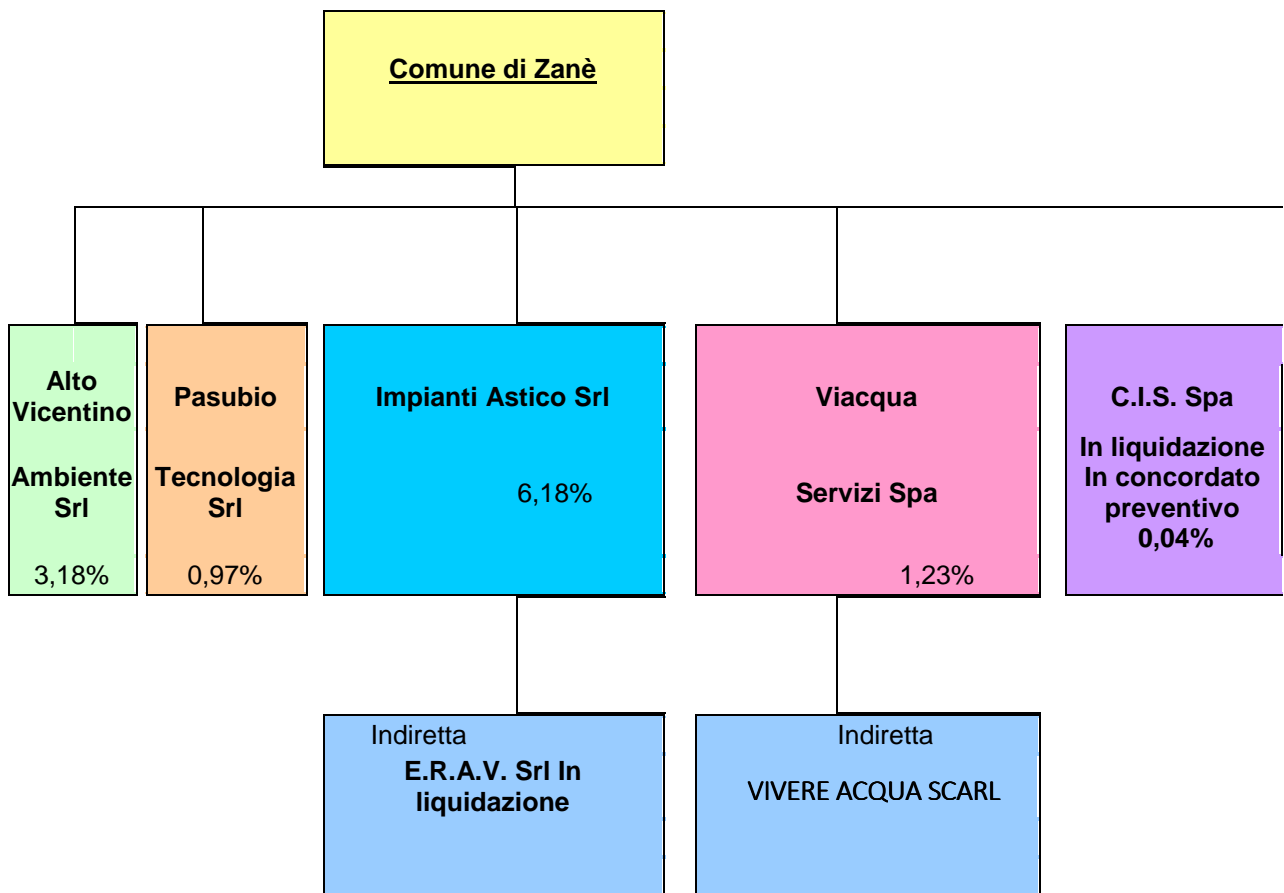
Comune di Zanè

Alto Vicentino

Ambiente Srl

3,18%

Pasubio

Tecnologia Srl

0,97%

Impianti Astico Srl

6,18%

Viacqua

Servizi Spa

1,23%

C.I.S. Spa

In liquidazione In concordato preventivo 0,04%

Indiretta

E.R.A.V. Srl In liquidazione

Indiretta

VIVERE ACQUA SCARL